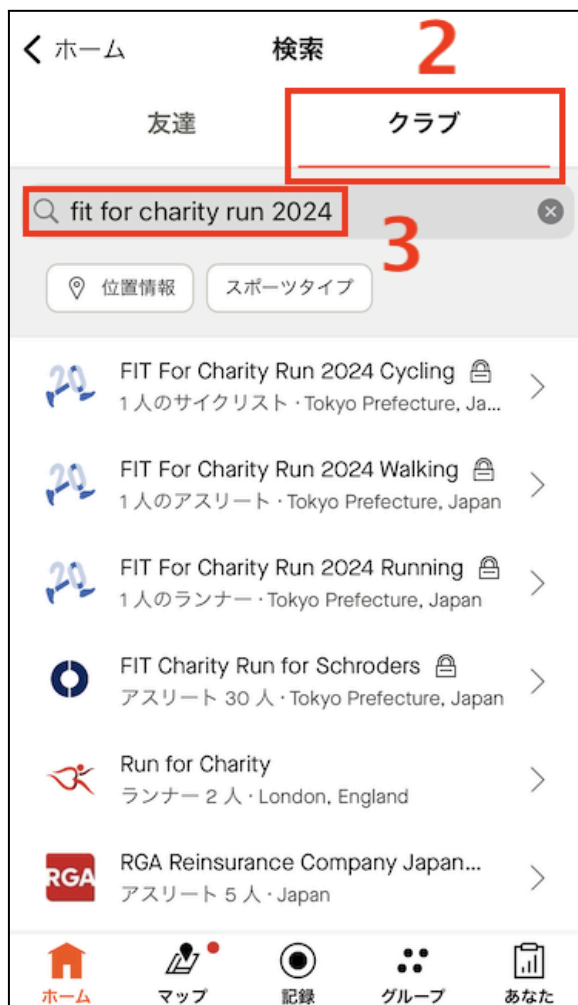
< ホーム 検索 2

友達 クラブ

fit for charity run 2024 3

位置情報 スポーツタイプ

20 FIT For Charity Run 2024 Cycling
1 人のサイクリスト · Tokyo Prefecture, Ja...

20 FIT For Charity Run 2024 Walking
1 人のアスリート · Tokyo Prefecture, Japan

20 FIT For Charity Run 2024 Running
1 人のランナー · Tokyo Prefecture, Japan

FIT Charity Run for Schroders
アスリート 30 人 · Tokyo Prefecture, Japan

Run for Charity
ランナー 2 人 · London, England

RGA RGA Reinsurance Company Japan...
アスリート 5 人 · Japan

ホーム マップ 記録 グループ あなた